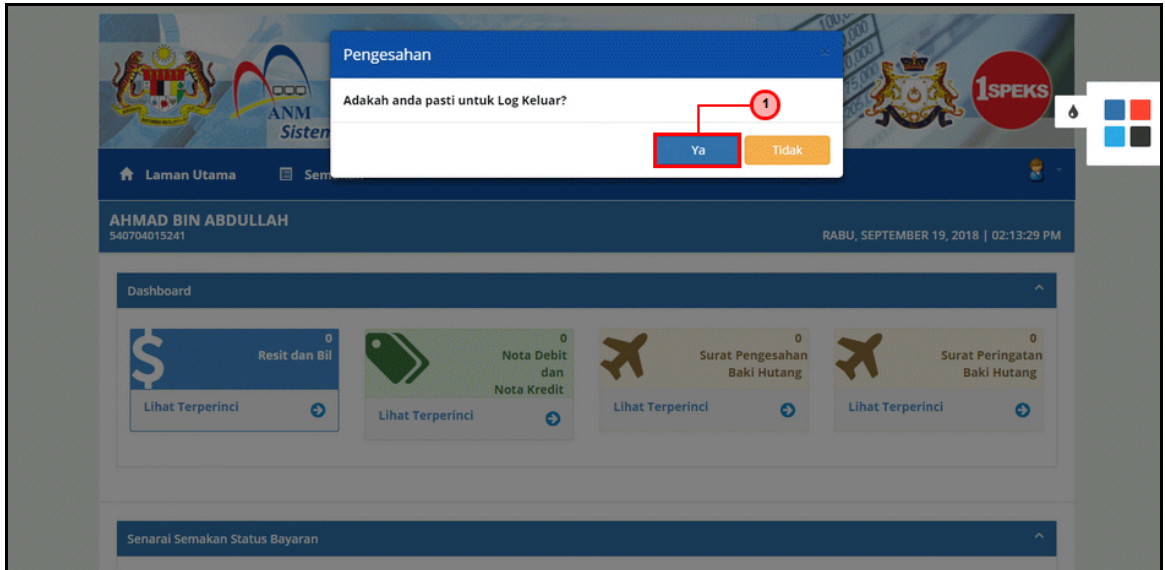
Pengesahan

Adakah anda pasti untuk Log Keluar?

1

Ya

Tidak

ANM

Sisten

1SPEKS

Laman Utama

Sem

AHMAD BIN ABDULLAH
540704015241

RABU, SEPTEMBER 19, 2018 | 02:13:29 PM

Dashboard

0
Resit dan Bil
Lihat Terperinci

0
Nota Debit dan Nota Kredit
Lihat Terperinci

0
Surat Pengesahan Baki Hutang
Lihat Terperinci

0
Surat Peringatan Baki Hutang
Lihat Terperinci

Senarai Semakan Status Bayaran